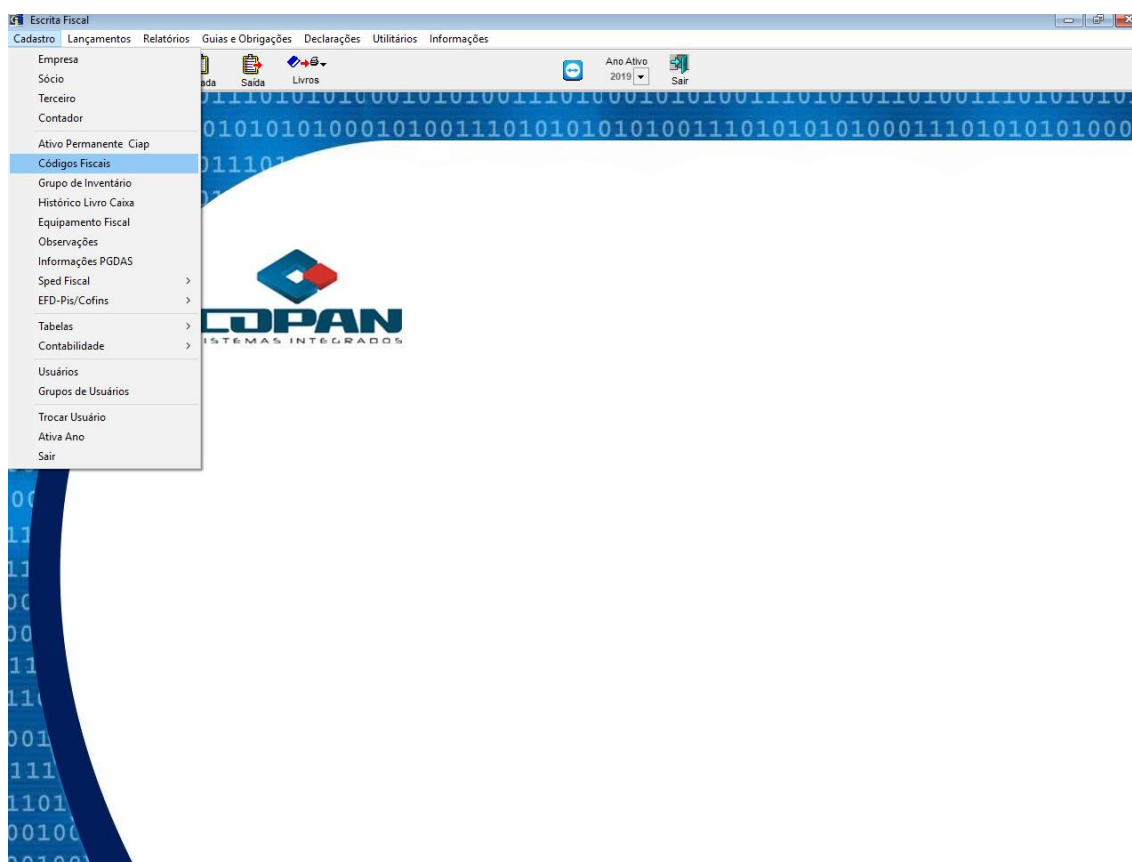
Escrita Fiscal

Cadastro Lançamentos Relatórios Guias e Obrigações Declarações Utilitários Informações

Empresa
Sócio
Terceiro
Contador
Ativo Permanente Ciap
Códigos Fiscais
Grupo de Inventário
Histórico Livro Caixa
Equipamento Fiscal
Observações
Informações PGDAS
Sped Fiscal >
EFD-Pis/Cofins >
Tabelas >
Contabilidade >
Usuários
Grupos de Usuários
Trocar Usuário
Ativa Ano
Sair

ada Saída Livros

Ano Ativo
2019

Sair

01110101010001010100111010001010100111010101101001110101010
01010101000101001110101010101001110101010100011101010101000
0111010
01

COPAN
SISTEMAS INTEGRADOS

00
11
11
00
00
11
11
001
111
1101
00100
00100